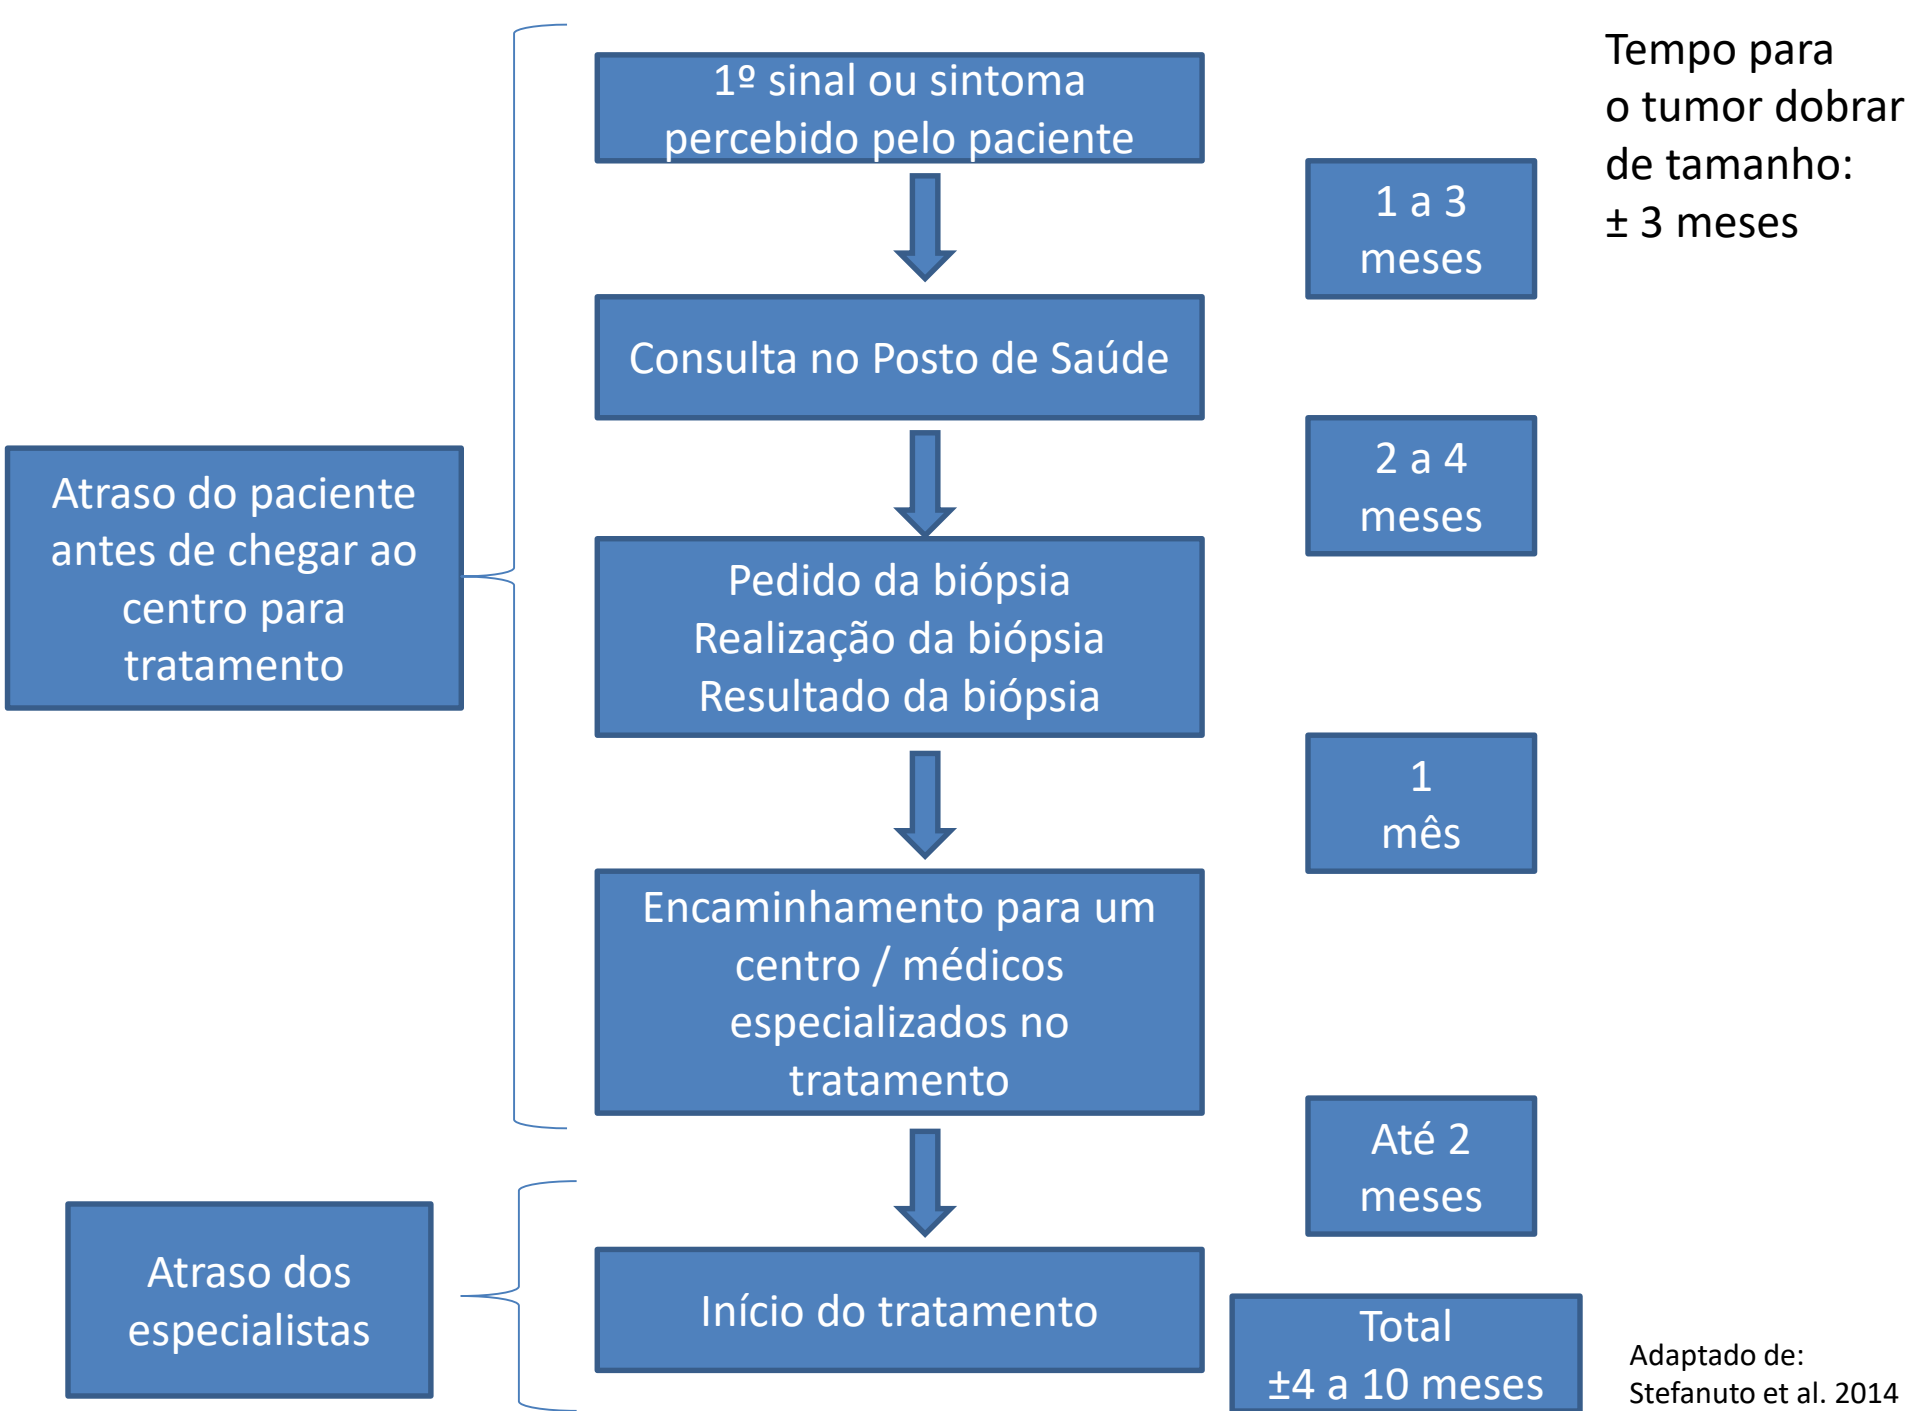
1º sinal ou sintoma percebido pelo paciente

Consulta no Posto de Saúde

Pedido da biópsia
Realização da biópsia
Resultado da biópsia

Encaminhamento para um centro / médicos especializados no tratamento

Início do tratamento

Tempo para o tumor dobrar de tamanho: ± 3 meses

1 a 3 meses

2 a 4 meses

1 mês

Até 2 meses

Total ±4 a 10 meses

Atraso do paciente antes de chegar ao centro para tratamento

Atraso dos especialistas

Adaptado de:
Stefanuto et al. 2014